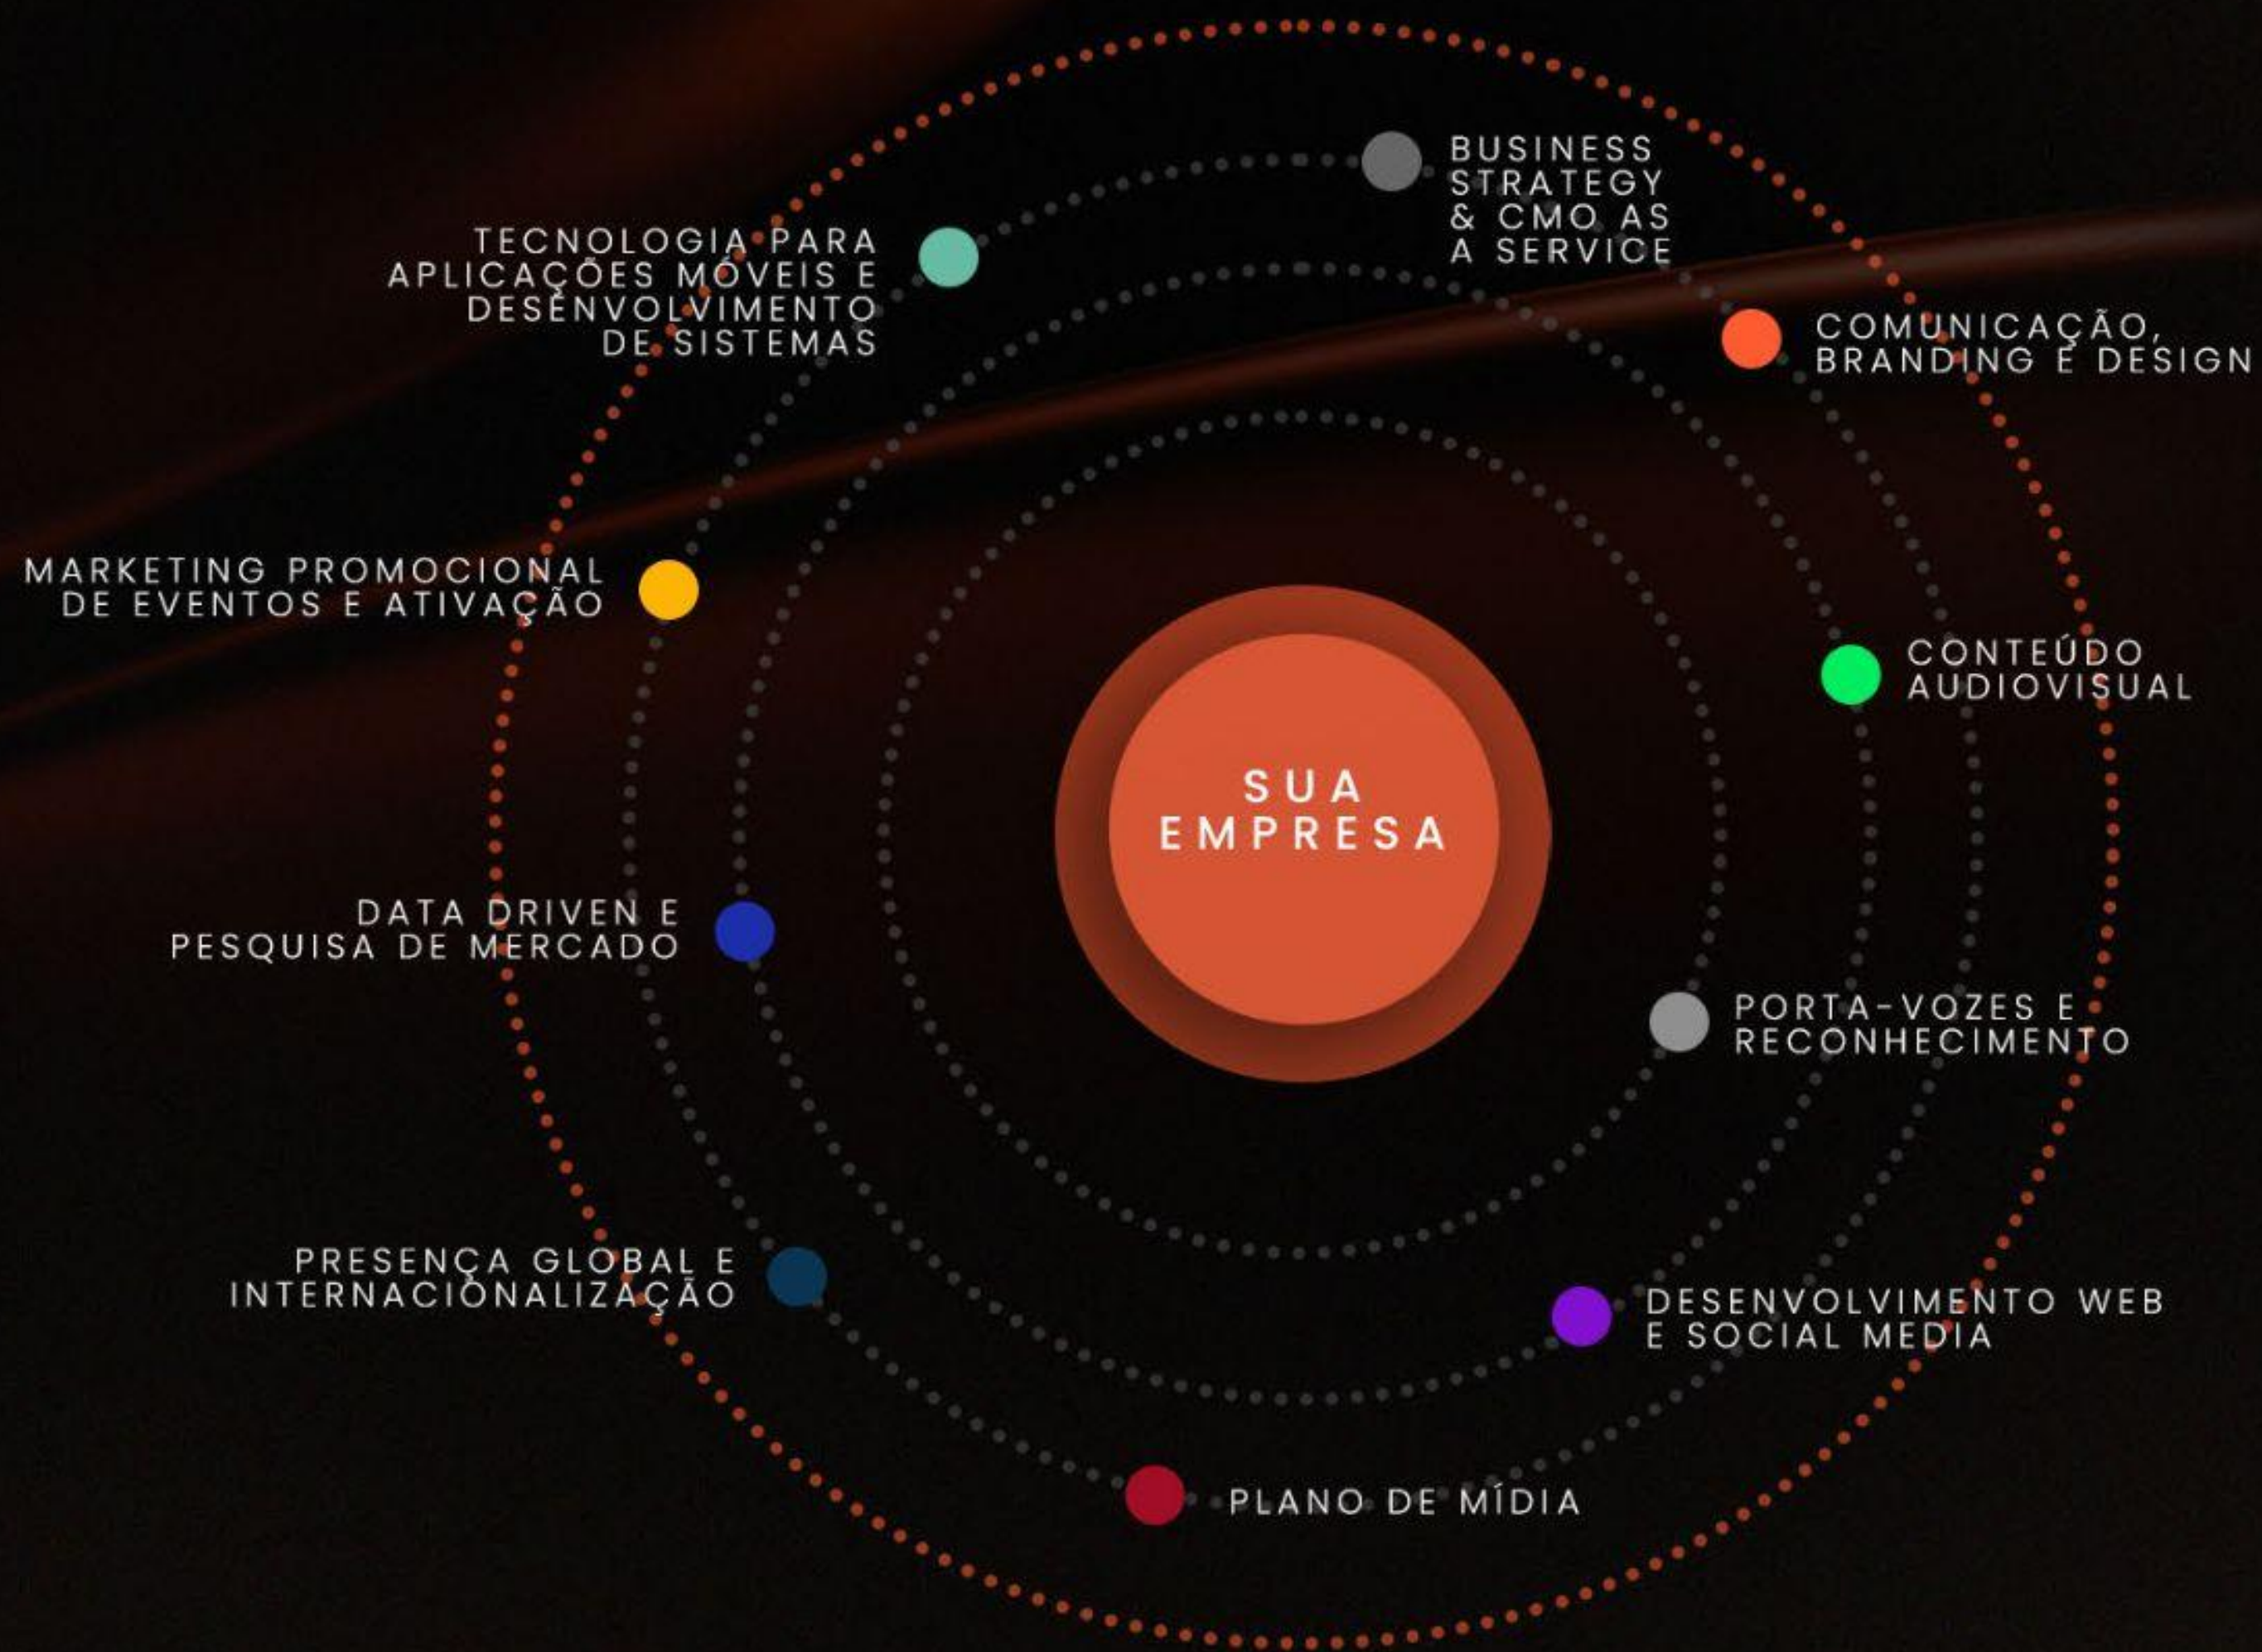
BUSINESS STRATEGY & CMO AS A SERVICE

TECNOLOGIA PARA APLICAÇÕES MÓVEIS E DESENVOLVIMENTO DE SISTEMAS

COMUNICAÇÃO, BRANDING E DESIGN

MARKETING PROMOCIONAL DE EVENTOS E ATIVAÇÃO

CONTEÚDO AUDIOVISUAL

SUA EMPRESA

DATA DRIVEN E PESQUISA DE MERCADO

PORTA-VOZES E RECONHECIMENTO

PRESENÇA GLOBAL E INTERNACIONALIZAÇÃO

DESENVOLVIMENTO WEB E SOCIAL MEDIA

PLANO DE MÍDIA